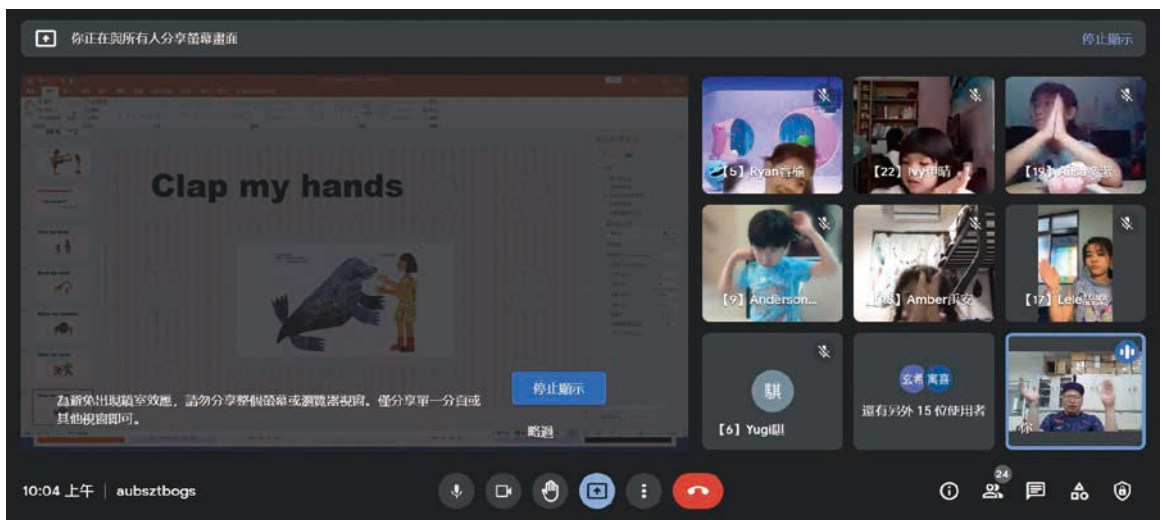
你正在與所有人分享螢幕畫面

停止顯示

Clap my hands

為避免出現鏡室效應，請勿分享整個螢幕或瀏覽器視窗，僅分享單一分頁或其他視窗即可。

停止顯示

略過

【5】Ryan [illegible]

【22】Ivy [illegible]

【19】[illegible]

【9】Anderson...

【18】Amber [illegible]

【17】Lele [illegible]

騏

【6】Yugi騏

玄希 寓喜

還有另外 15 位使用者

你

10:04 上午 | aubsztbogs

24